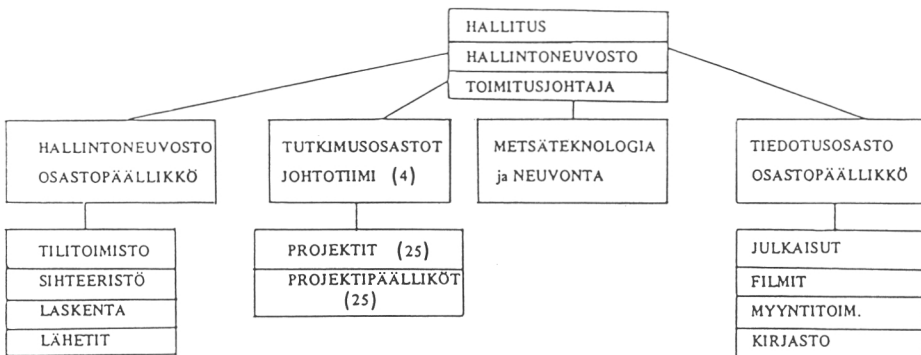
HALLITUS
HALLINTONEUVOSTO
TOIMITUSJOHTAJA

HALLINTONEUVOSTO
OSASTOPÄÄLLIKKÖ

TILITOIMISTO
SIHTEERISTÖ
LASKENTA
LÄHETIT

TUTKIMUSOSASTOT
JOHTOTIIMI (4)

PROJEKTIT (25)
PROJEKTIPÄÄLLIKÖT (25)

METSÄTEKNOLOGIA
ja NEUVONTA

TIEDOTUSOSASTO
OSASTOPÄÄLLIKKÖ

JULKAISUT
FILMIT
MYYNTITOIM.
KIRJASTO